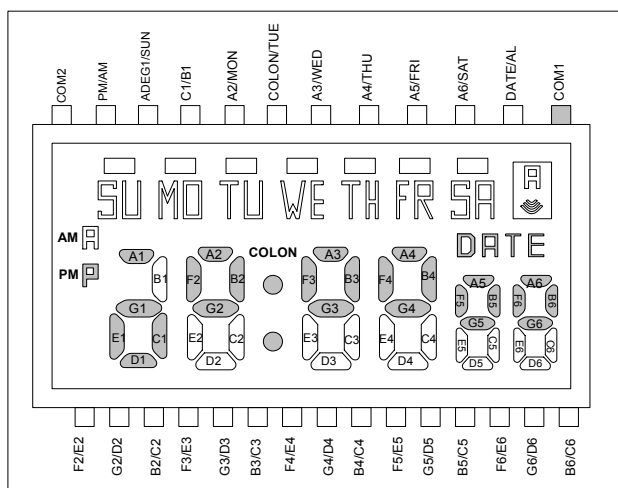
COM2
PM/AM
ADEG1/SUN
C1/B1
A2/MON
COLON/TUE
A3/WED
A4/THU
A5/FRI
A6/SAT
DATE/AL
COM1

SU MO TU WE TH FR SA
A

AM A
PM P

A1 B1 G1 E1 C1 D1
A2 F2 B2 G2 E2 C2 D2
COLON
A3 F3 B3 G3 E3 C3 D3
A4 F4 B4 G4 E4 C4 D4
DATE
A5 F5 B5 G5 E5 C5 D5
A6 F6 B6 G6 E6 C6 D6

F2/E2
G2/D2
B2/C2
F3/E3
G3/D3
B3/C3
F4/E4
G4/D4
B4/C4
F5/E5
G5/D5
B5/C5
F6/E6
G6/D6
B6/C6